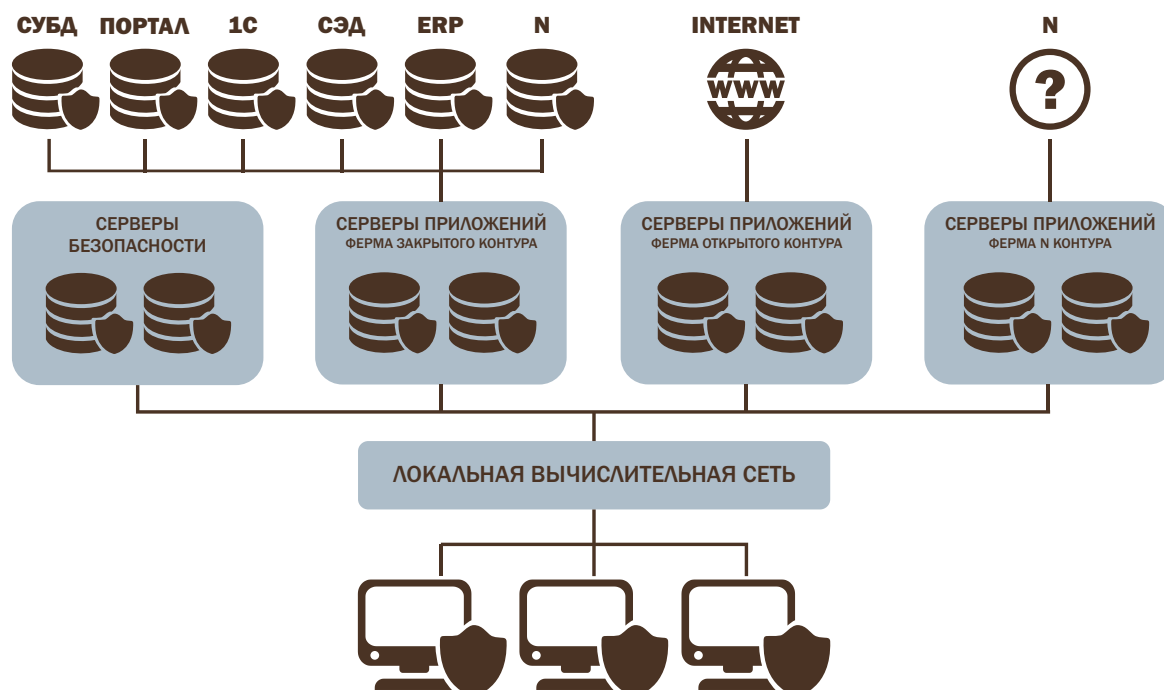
СУБД ПОРТАЛ 1С СЭД ERP N

INTERNET

WWW

N

?

СЕРВЕРЫ БЕЗОПАСНОСТИ

СЕРВЕРЫ ПРИЛОЖЕНИЙ
ФЕРМА ЗАКРЫТОГО КОНТУРА

СЕРВЕРЫ ПРИЛОЖЕНИЙ
ФЕРМА ОТКРЫТОГО КОНТУРА

СЕРВЕРЫ ПРИЛОЖЕНИЙ
ФЕРМА N КОНТУРА

ЛОКАЛЬНАЯ ВЫЧИСЛИТЕЛЬНАЯ СЕТЬ